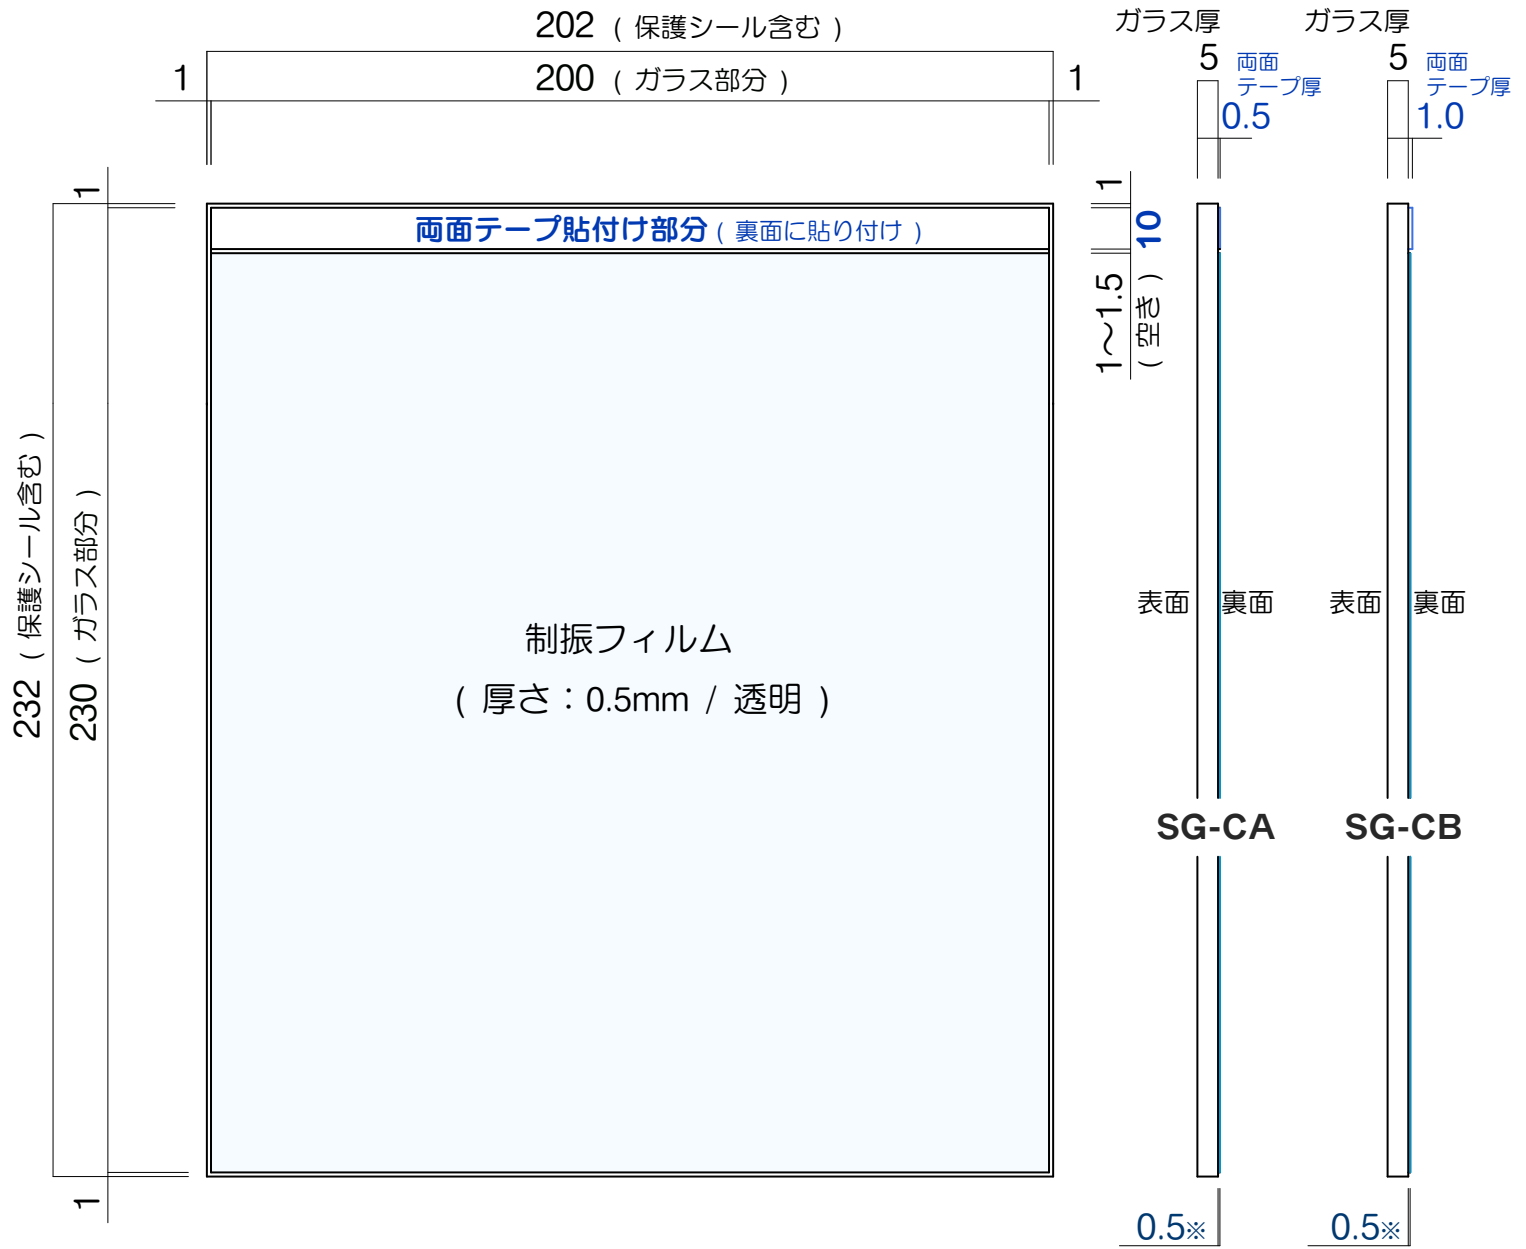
202 （ 保護シール含む ）

1　200 （ ガラス部分 ）　1

ガラス厚
5　両面テープ厚 0.5

ガラス厚
5　両面テープ厚 1.0

1
10
1〜1.5 （ 空き ）

両面テープ貼付け部分（ 裏面に貼り付け ）

1
232 （ 保護シール含む ）
230 （ ガラス部分 ）
1

制振フィルム
（ 厚さ：0.5mm ／ 透明 ）

表面　裏面
表面　裏面

SG-CA
SG-CB

0.5※
0.5※